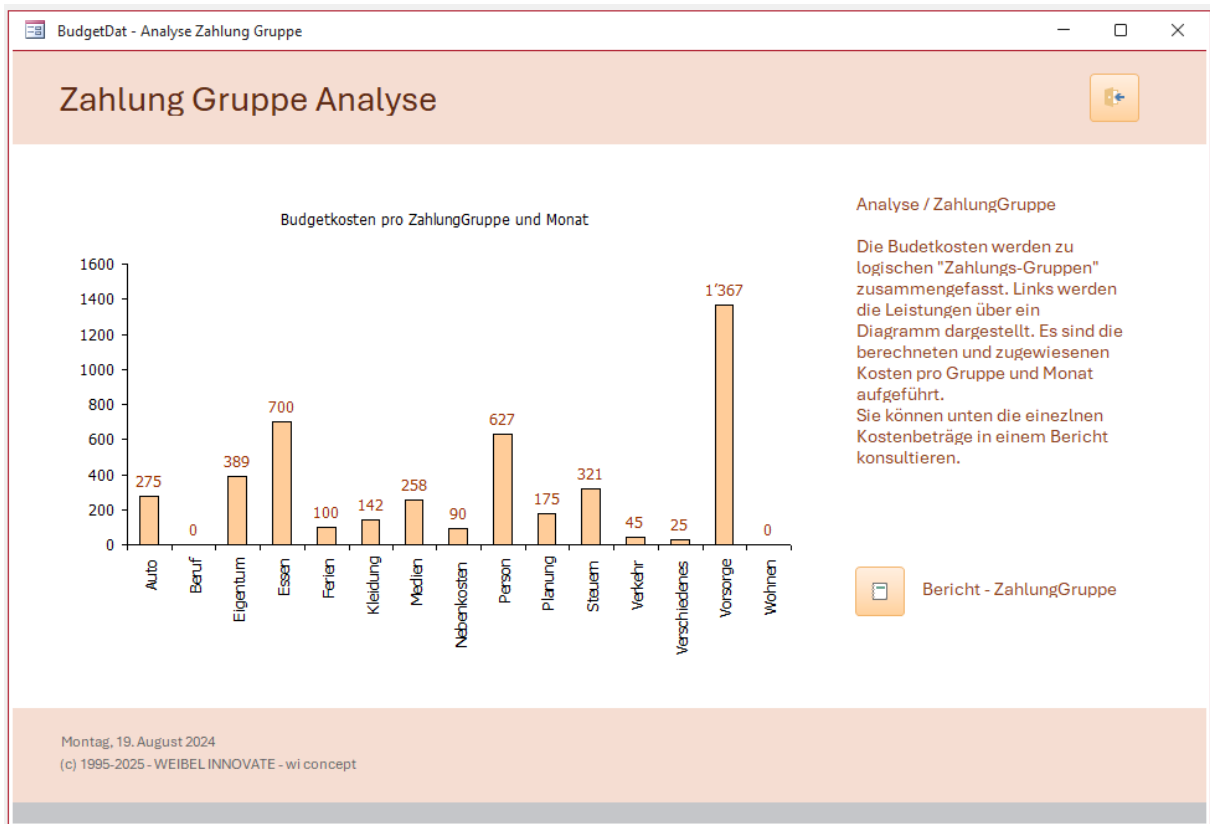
BudgetDat - Analyse Zahlung Gruppe

Zahlung Gruppe Analyse

Budgetkosten pro ZahlungGruppe und Monat

| Gruppe | Wert |
|---|---|
| Auto | 275 |
| Beruf | 0 |
| Eigentum | 389 |
| Essen | 700 |
| Ferien | 100 |
| Kleidung | 142 |
| Medien | 258 |
| Nebenkosten | 90 |
| Person | 627 |
| Planung | 175 |
| Steuern | 321 |
| Verkehr | 45 |
| Verschiedenes | 25 |
| Vorsorge | 1'367 |
| Wohnen | 0 |

1600
1400
1200
1000
800
600
400
200
0

Analyse / ZahlungGruppe

Die Budetkosten werden zu logischen "Zahlungs-Gruppen" zusammengefasst. Links werden die Leistungen über ein Diagramm dargestellt. Es sind die berechneten und zugewiesenen Kosten pro Gruppe und Monat aufgeführt.
Sie können unten die einezlnen Kostenbeträge in einem Bericht konsultieren.

Bericht - ZahlungGruppe

Montag, 19. August 2024
(c) 1995-2025 - WEIBEL INNOVATE - wi concept